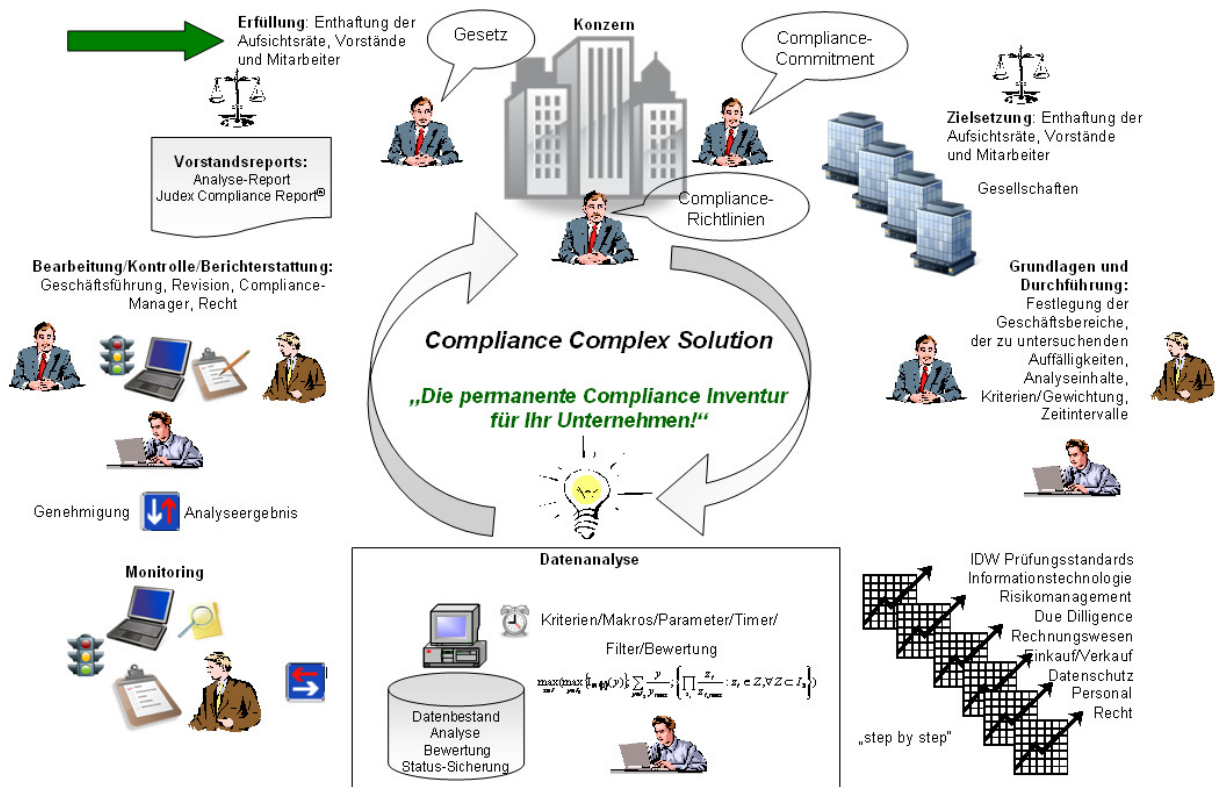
**Erfüllung**: Enthaftung der Aufsichtsräte, Vorstände und Mitarbeiter

Gesetz

Konzern

Compliance-Commitment

**Vorstandsreports:**
Analyse-Report
Judex Compliance Report®

**Zielsetzung**: Enthaftung der Aufsichtsräte, Vorstände und Mitarbeiter

Gesellschaften

Compliance-Richtlinien

**Bearbeitung/Kontrolle/Berichterstattung:**
Geschäftsführung, Revision, Compliance-Manager, Recht

**Grundlagen und Durchführung:**
Festlegung der Geschäftsbereiche, der zu untersuchenden Auffälligkeiten, Analyseinhalte, Kriterien/Gewichtung, Zeitintervalle

**Compliance Complex Solution**

**„Die permanente Compliance Inventur für Ihr Unternehmen!“**

Genehmigung Analyseergebnis

**Monitoring**

**Datenanalyse**

Kriterien/Makros/Parameter/Timer/
Filter/Bewertung

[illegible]

Datenbestand
Analyse
Bewertung
Status-Sicherung

IDW Prüfungsstandards
Informationstechnologie
Risikomanagement
Due Dilligence
Rechnungswesen
Einkauf/Verkauf
Datenschutz
Personal
Recht

„step by step“